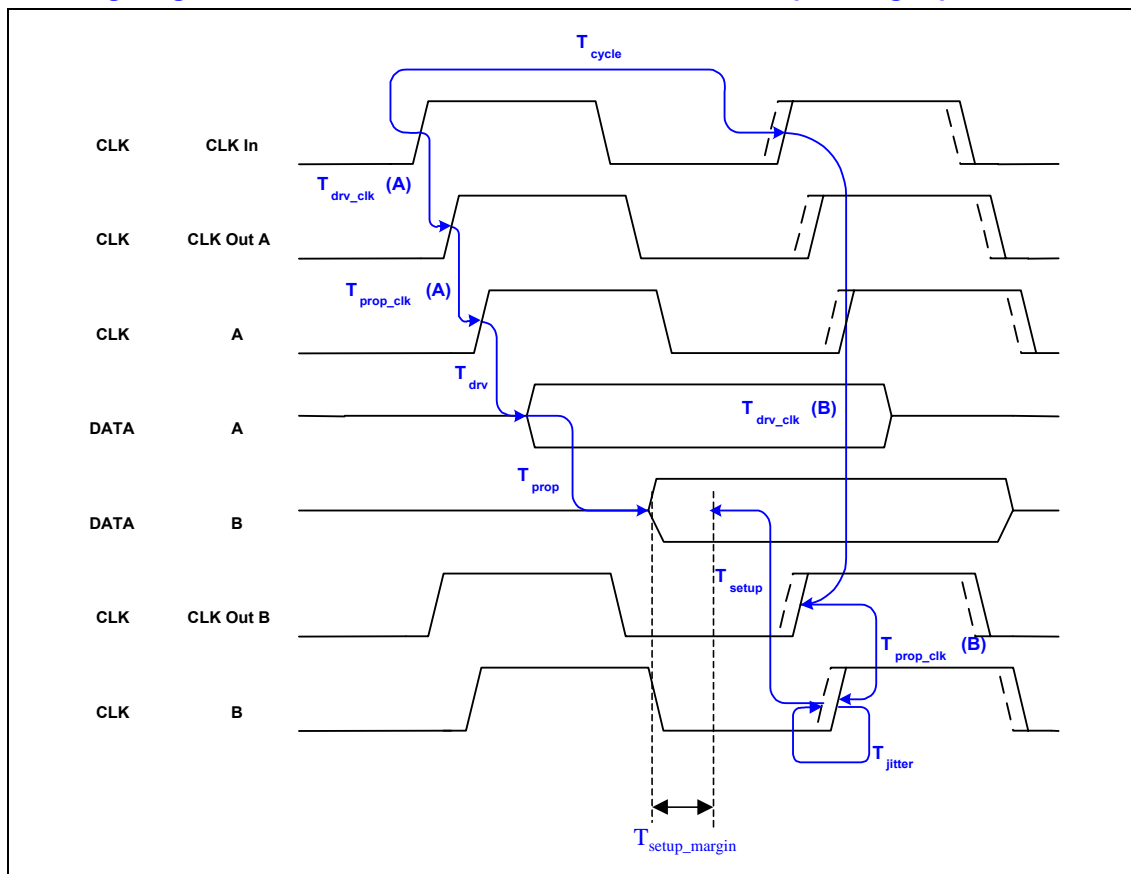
$T_{cycle}$

CLK CLK In

$T_{drv\_clk}$ (A)

CLK CLK Out A

$T_{prop\_clk}$ (A)

CLK A

$T_{drv}$

DATA A

$T_{drv\_clk}$ (B)

$T_{prop}$

DATA B

$T_{setup}$

CLK CLK Out B

$T_{prop\_clk}$ (B)

CLK B

$T_{jitter}$

$T_{setup\_margin}$